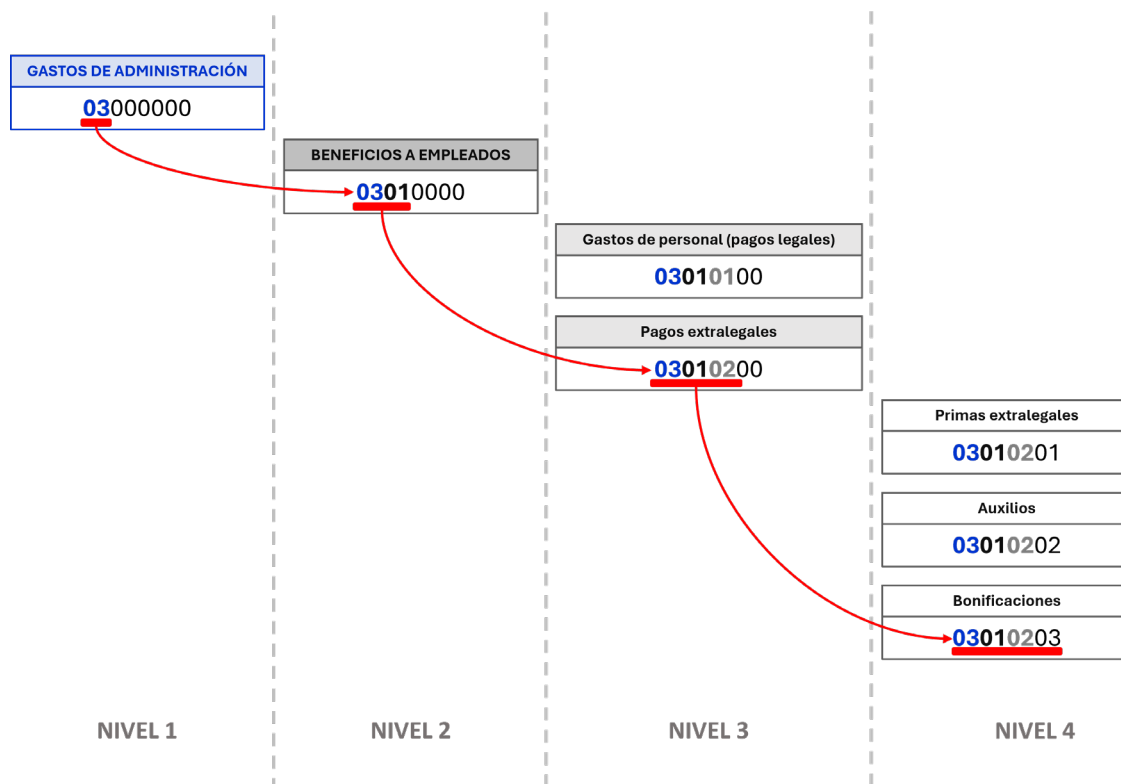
GASTOS DE ADMINISTRACIÓN
03000000

BENEFICIOS A EMPLEADOS
03010000

Gastos de personal (pagos legales)
03010100

Pagos extralegales
03010200

Primas extralegales
03010201

Auxilios
03010202

Bonificaciones
03010203

NIVEL 1

NIVEL 2

NIVEL 3

NIVEL 4